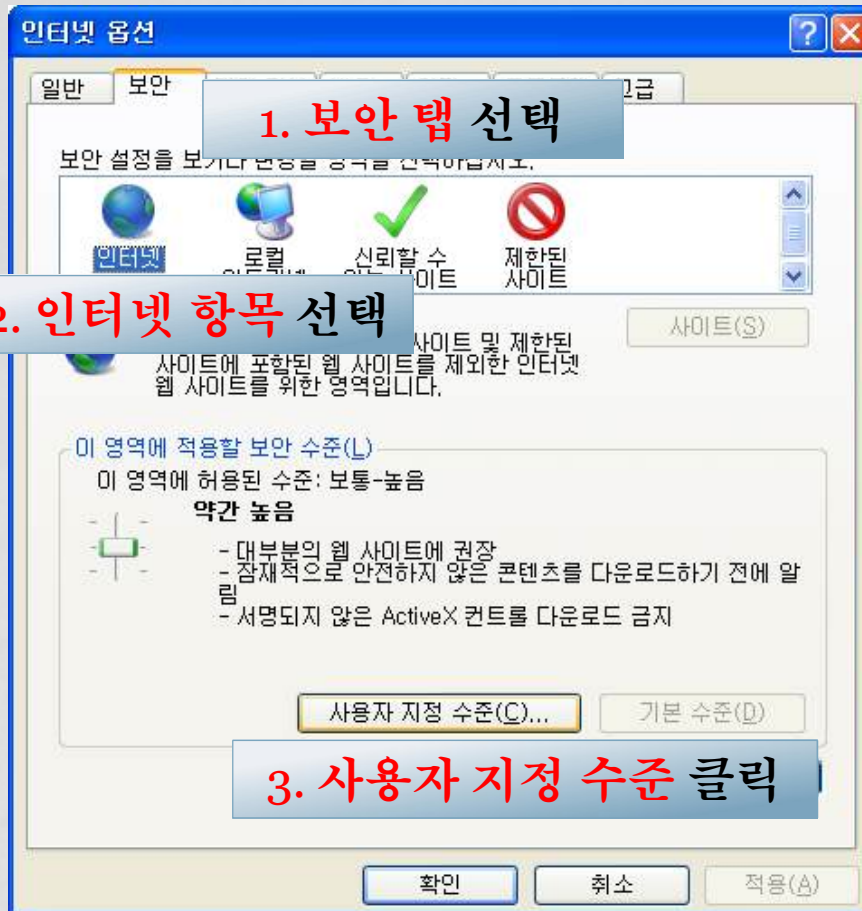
인터넷 옵션

?

일반 보안 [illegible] 고급

1. 보안 탭 선택

보안 설정을 보거나 변경할 영역을 선택하십시오.

인터넷 로컬 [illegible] 신뢰할 수 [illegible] 사이트 제한된 사이트

2. 인터넷 항목 선택

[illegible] 사이트 및 제한된 사이트에 포함된 웹 사이트를 제외한 인터넷 웹 사이트를 위한 영역입니다.

사이트(S)

이 영역에 적용할 보안 수준(L)

이 영역에 허용된 수준: 보통-높음

약간 높음

- 대부분의 웹 사이트에 권장
- 잠재적으로 안전하지 않은 콘텐츠를 다운로드하기 전에 알림
- 서명되지 않은 ActiveX 컨트롤 다운로드 금지

사용자 지정 수준(C)...

기본 수준(D)

3. 사용자 지정 수준 클릭

확인 취소 적용(A)